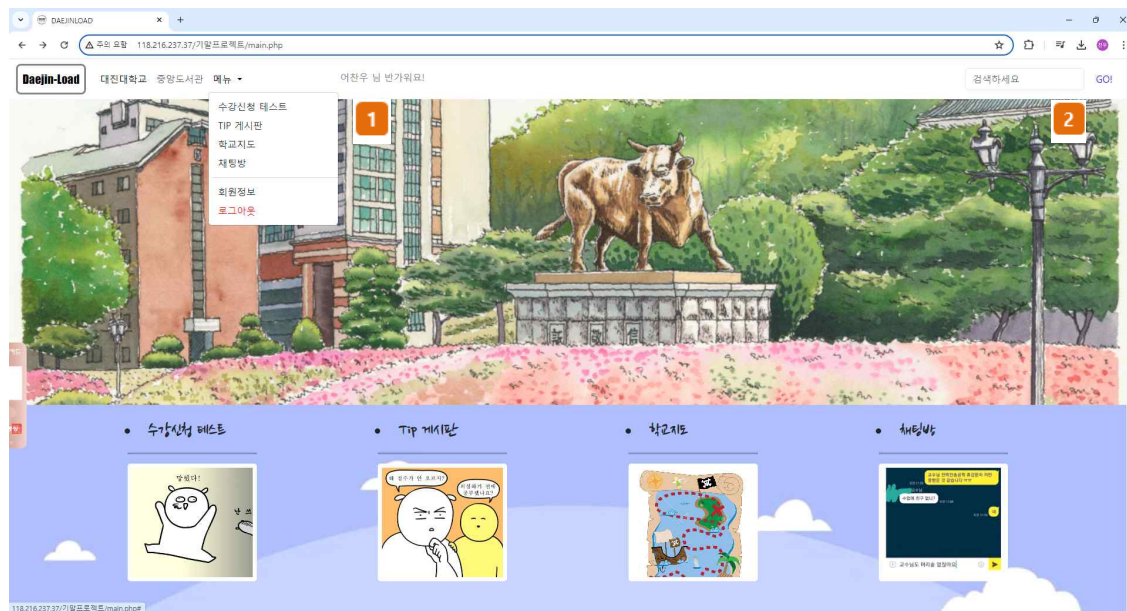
DAEJINLOAD
주의 요함 118.216.237.37/기말프로젝트/main.php

Daejin-Load 대진대학교 중앙도서관 메뉴 어찬우 님 반가워요! 검색하세요 GO!

수강신청 테스트
TIP 게시판
학교지도
채팅방
회원정보
로그아웃

1
2

• 수강신청 테스트
망했다!
난 쓰

• Tip 게시판
왜 친구가 안 오지?
지정해서 언제 공부했니?

• 학교지도

• 채팅방
교수님 전력전송공학 졸업하기 위한 증명은 뭐 요입니다 ㅠㅠ
수업에 친구 있니?
교수님도 머리를 잘랐어요

118.216.237.37/기말프로젝트/main.php#